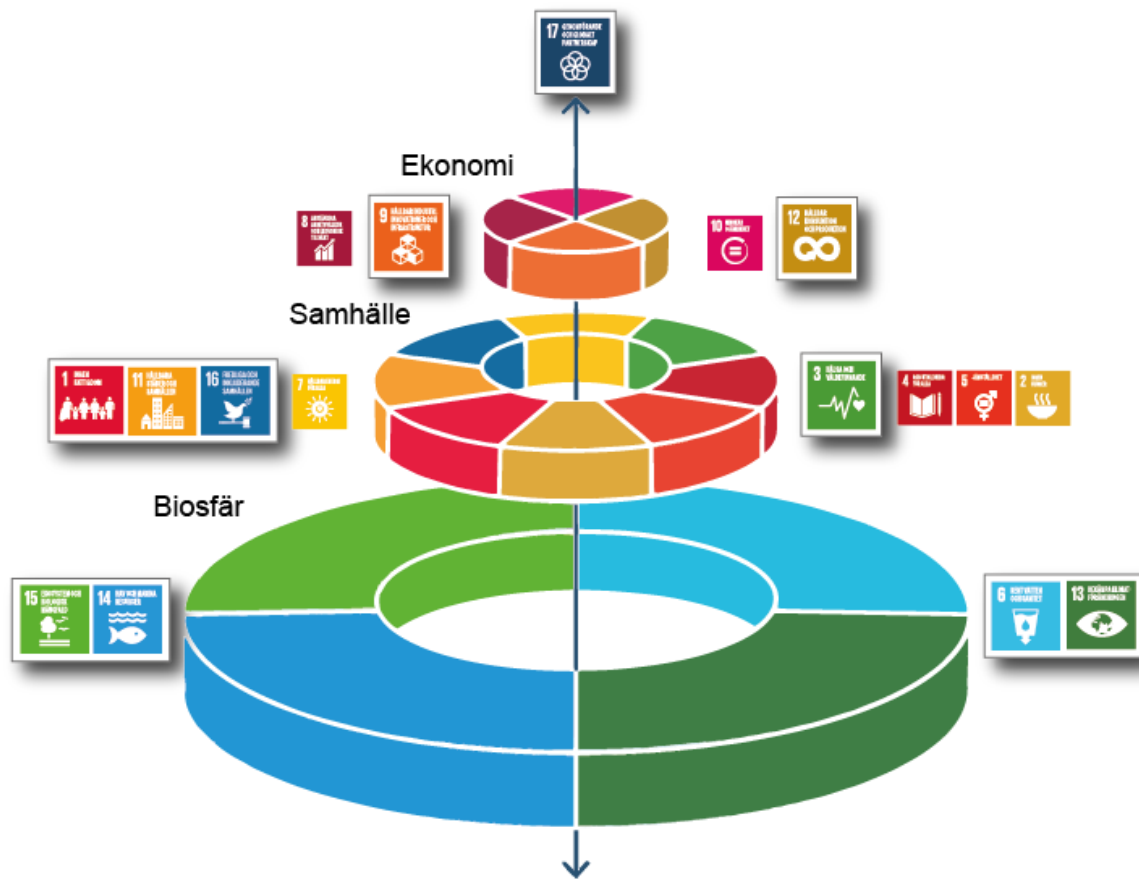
17 GENOMFÖRANDE OCH GLOBALT PARTNERSKAP

Ekonomi

8 ANSTÄNDIGA ARBETSVILLKOR OCH EKONOMISK TILLVÄXT

9 HÅLLBAR INDUSTRI, INNOVATIONER OCH INFRASTRUKTUR

10 MINSKAD OJÄMLIKHET

12 HÅLLBAR KONSUMTION OCH PRODUKTION

Samhälle

1 INGEN FATTIGDOM

11 HÅLLBARA STÄDER OCH SAMHÄLLEN

16 FREDLIGA OCH INKLUDERANDE SAMHÄLLEN

7 HÅLLBAR ENERGI FÖR ALLA

3 HÄLSA OCH VÄLBEFINNANDE

4 GOD UTBILDNING FÖR ALLA

5 JÄMSTÄLLDHET

2 INGEN HUNGER

Biosfär

15 EKOSYSTEM OCH BIOLOGISK MÅNGFALD

14 HAV OCH MARINA RESURSER

6 RENT VATTEN OCH SANITET

13 BEKÄMPA KLIMATFÖRÄNDRINGARNA